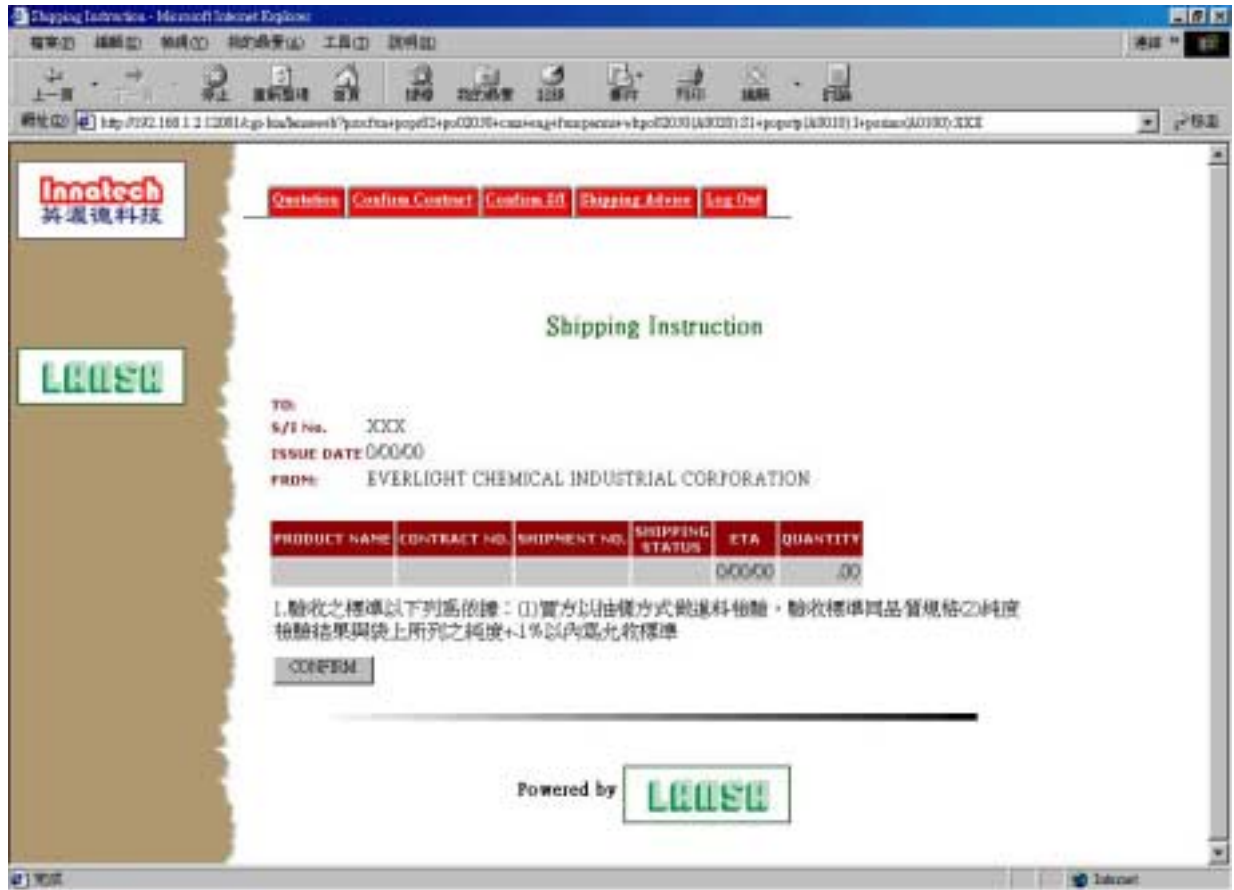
Shipping Instruction - Microsoft Internet Explorer

檔案(F) 編輯(E) 檢視(V) 我的最愛(A) 工具(T) 說明(H)

上一頁 停止 重新整理 首頁 搜尋 我的最愛 記錄 郵件 列印 編輯 討論

網址(D) http://192.168.1.2:1208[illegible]

移至

Innotech
英濃德科技

LAUSA

Quotation | Confirm Contract | Confirm B/I | Shipping Advice | Log Out

Shipping Instruction

TO:
S/I No. XXX
ISSUE DATE 0/00/00
FROM: EVERLIGHT CHEMICAL INDUSTRIAL CORPORATION

| PRODUCT NAME | CONTRACT NO. | SHIPMENT NO. | SHIPPING STATUS | ETA | QUANTITY |
|---|---|---|---|---|---|
| | | | | 0/00/00 | .00 |

1.驗收之標準以下列爲依據：(1)買方以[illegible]方式做進料檢驗，驗收標準爲品質規格(2)純度檢驗結果與袋上所列之純度+-1%以內爲允收標準

CONFIRM

Powered by LAUSA

完成

Internet